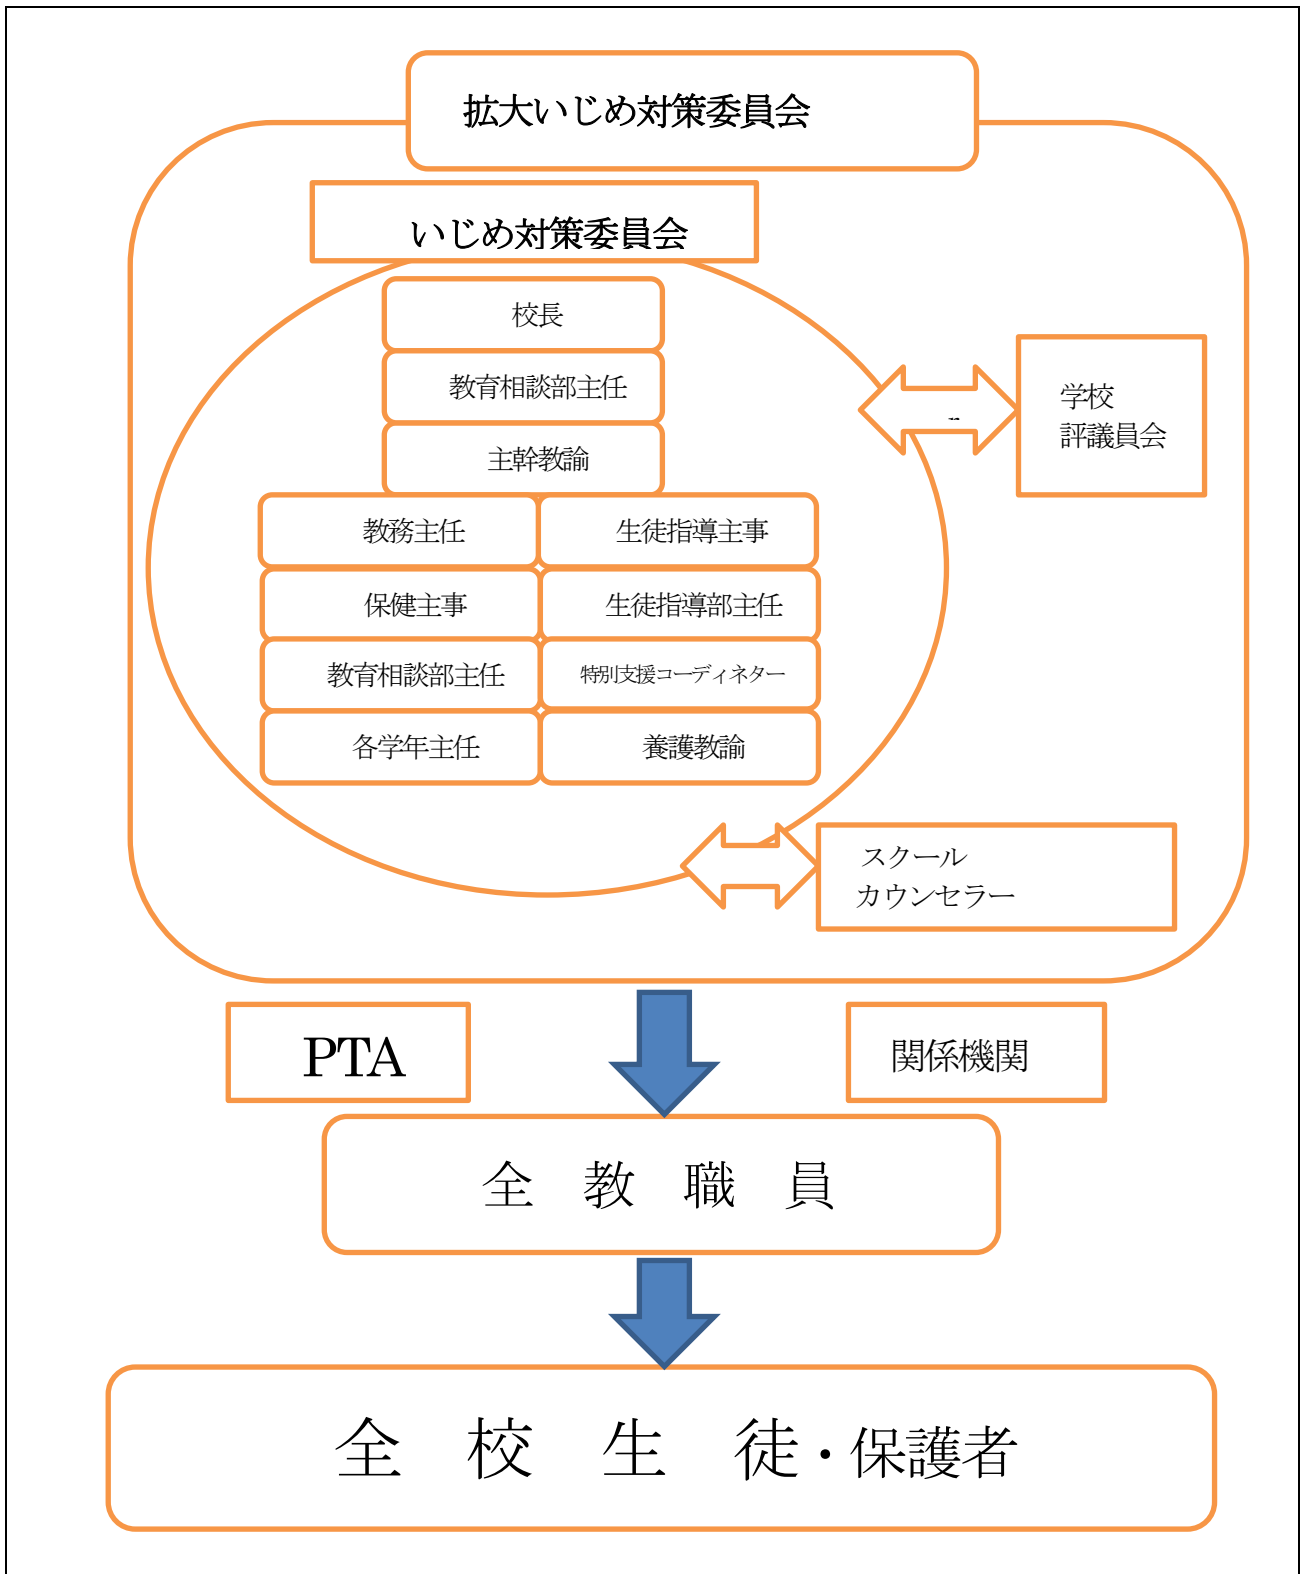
拡大いじめ対策委員会

いじめ対策委員会

校長

教育相談部主任

主幹教諭

教務主任

生徒指導主事

保健主事

生徒指導部主任

教育相談部主任

特別支援コーディネター

各学年主任

養護教諭

学校
評議員会

スクール
カウンセラー

PTA

関係機関

全　教　職　員

全　校　生　徒・保護者